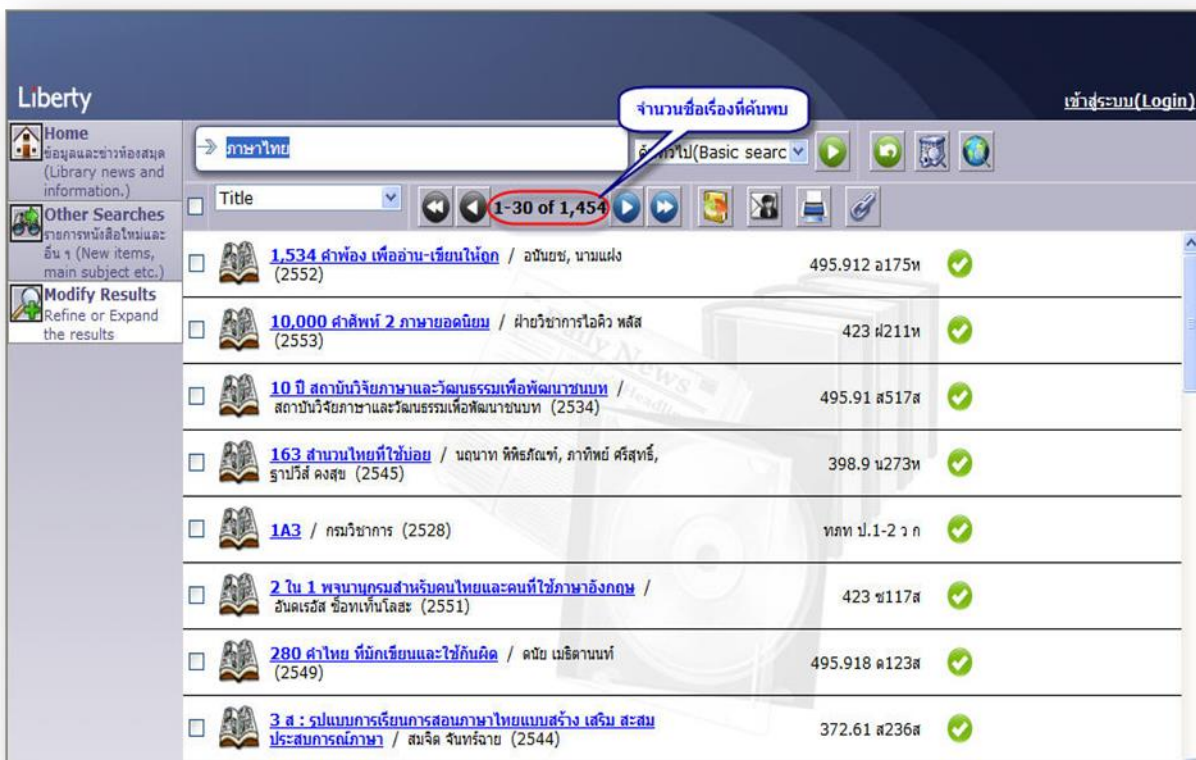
Liberty

เข้าสู่ระบบ(Login)

Home
ข้อมูลและข่าวห้องสมุด (Library news and information.)

Other Searches
รายการหนังสือใหม่และอื่น ๆ (New items, main subject etc.)

Modify Results
Refine or Expand the results

ภาษาไทย

ค้นทั่วไป(Basic searc

จำนวนชื่อเรื่องที่ค้นพบ

Title

1-30 of 1,454

1,534 คำพ้อง เพื่ออ่าน-เขียนให้ถูก / อนันยช, นามแฝง (2552) 495.912 อ175ห

10,000 คำศัพท์ 2 ภาษายอดนิยม / ฝ่ายวิชาการไอคิว พลัส (2553) 423 ฝ211ห

10 ปี สถาบันวิจัยภาษาและวัฒนธรรมเพื่อพัฒนาชนบท / สถาบันวิจัยภาษาและวัฒนธรรมเพื่อพัฒนาชนบท (2534) 495.91 ส517ส

163 สำนวนไทยที่ใช้บ่อย / นฤนาท พิพิธภัณฑ์, ภาทิพย์ ศรีสุทธิ์, ฐาปวีส์ คงสุข (2545) 398.9 น273ห

1A3 / กรมวิชาการ (2528) ทสท ป.1-2 ว ก

2 ใน 1 พจนานุกรมสำหรับคนไทยและคนที่ใช้ภาษาอังกฤษ / อันดเรอัส ช็อทเท็นโลฮะ (2551) 423 ช117ส

280 คำไทย ที่มักเขียนและใช้กันผิด / ดนัย เมธิตานนท์ (2549) 495.918 ด123ส

3 ส : รูปแบบการเรียนการสอนภาษาไทยแบบสร้าง เสริม สะสม ประสบการณ์ภาษา / สมจิต จันทร์ฉาย (2544) 372.61 ส236ส